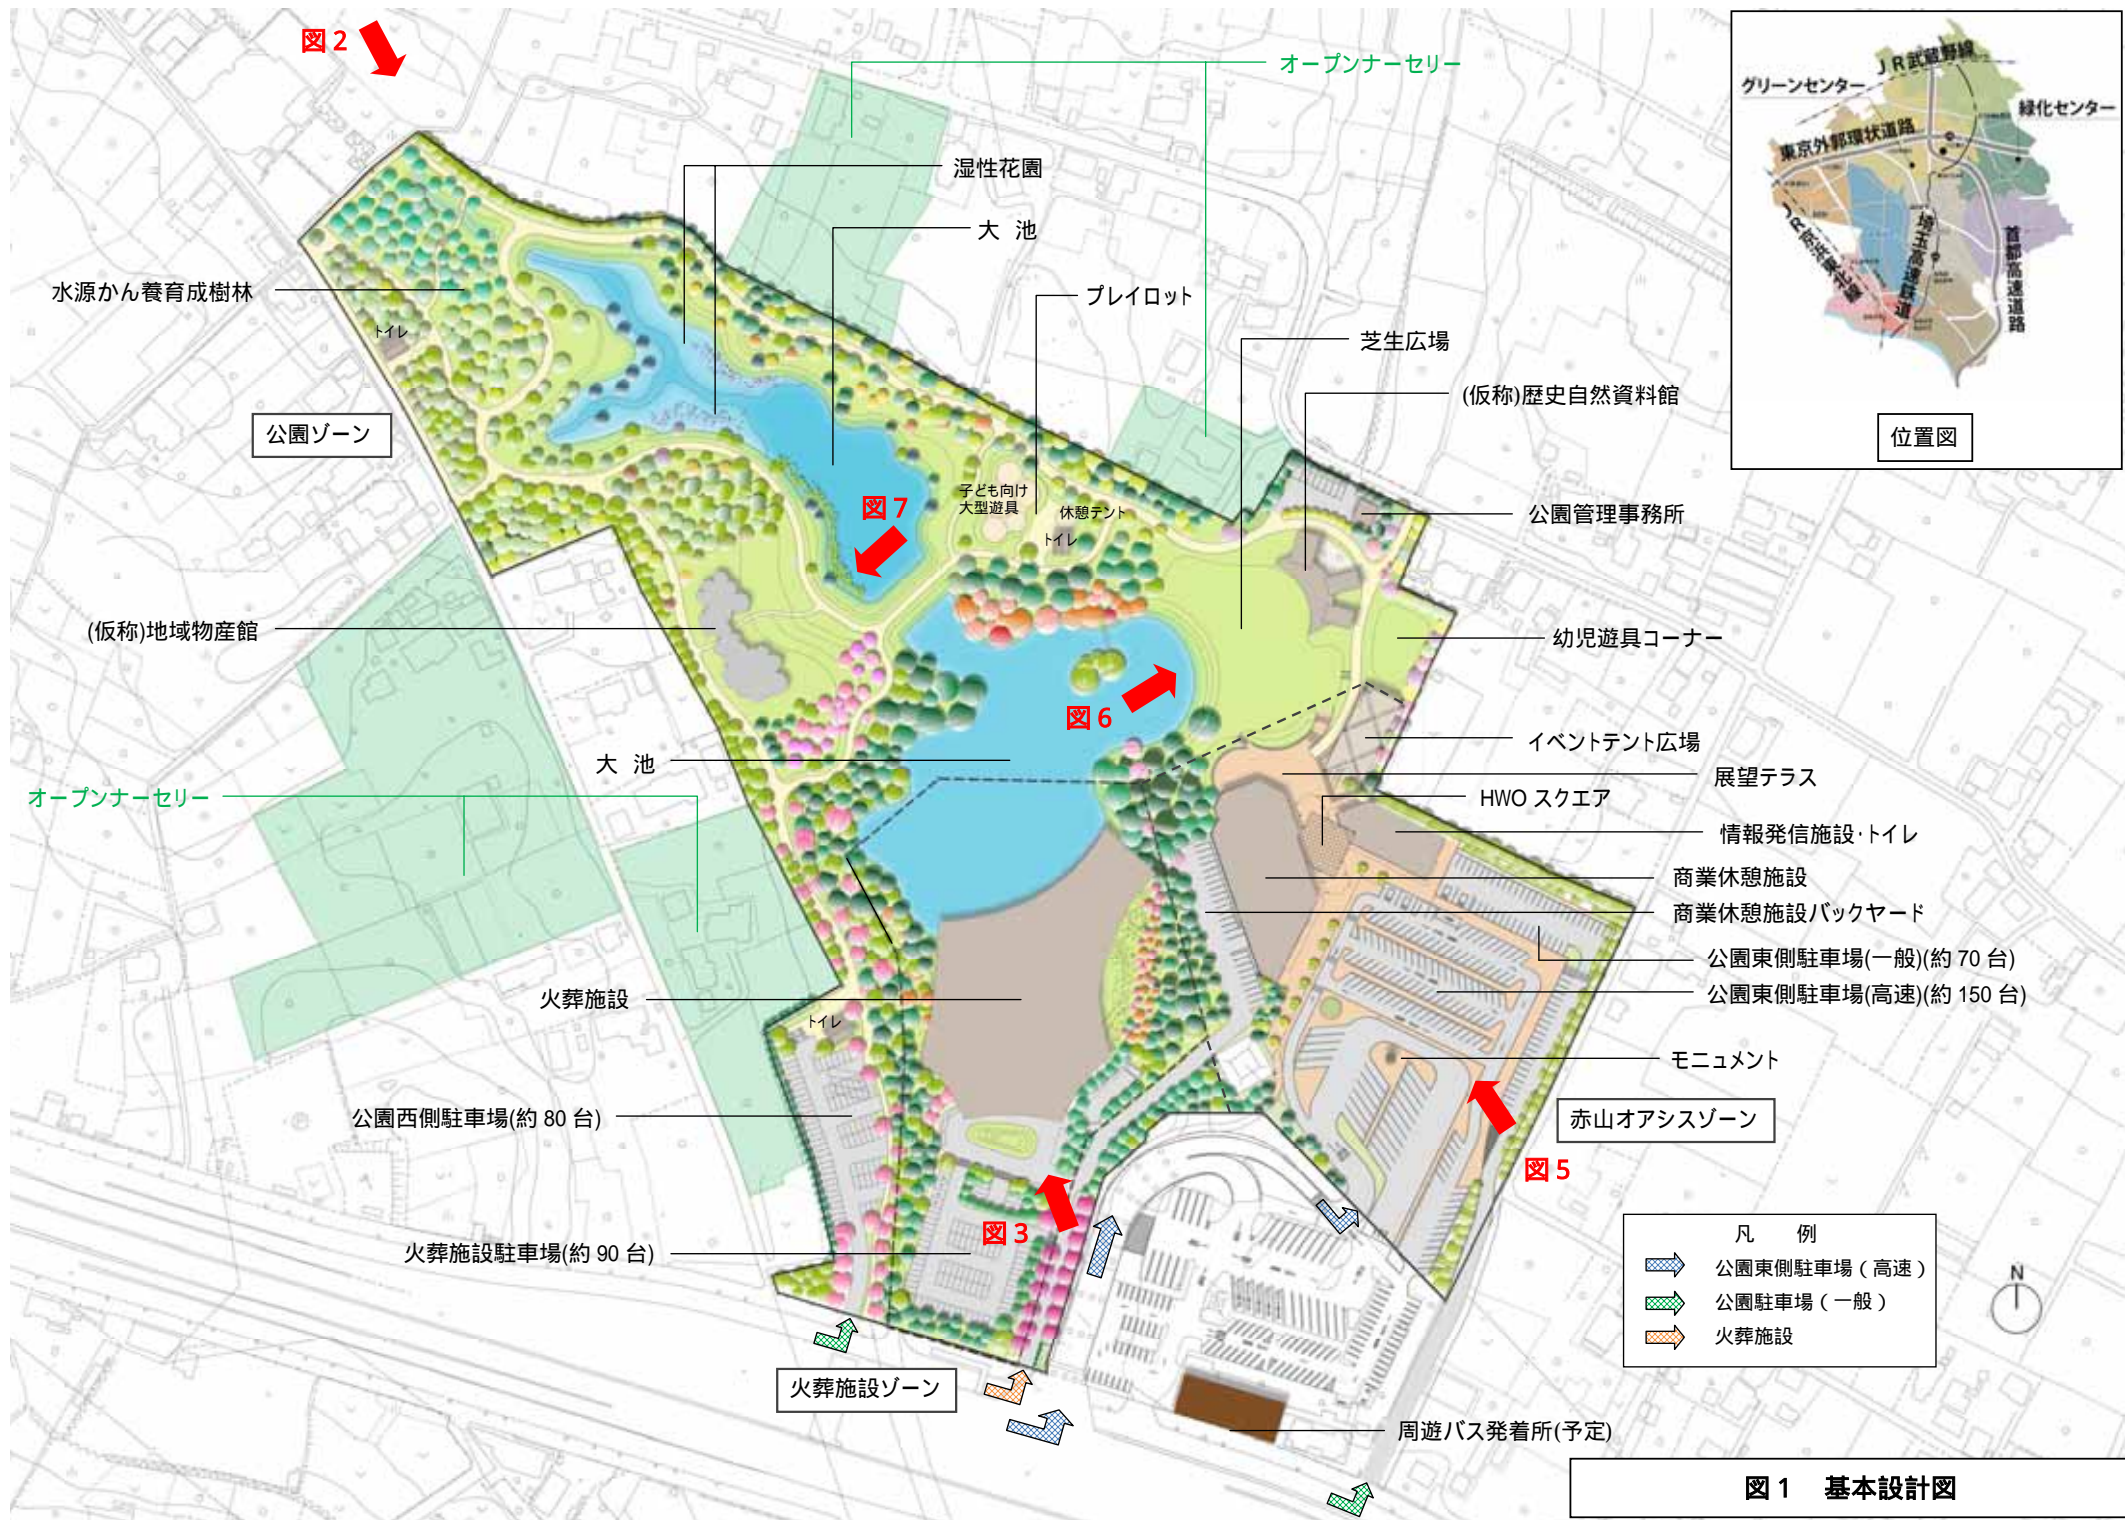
図 2

オープンナーセリー

湿性花園

大 池

プレイロット

水源かん養育成樹林

トイレ

芝生広場

(仮称)歴史自然資料館

公園ゾーン

図 7

子ども向け大型遊具

休憩テント

トイレ

公園管理事務所

(仮称)地域物産館

幼児遊具コーナー

図 6

イベントテント広場

大 池

展望テラス

オープンナーセリー

HWO スクエア

情報発信施設·トイレ

商業休憩施設

商業休憩施設バックヤード

公園東側駐車場(一般)(約 70 台)

火葬施設

公園東側駐車場(高速)(約 150 台)

トイレ

モニュメント

公園西側駐車場(約 80 台)

赤山オアシスゾーン

図 5

図 3

火葬施設駐車場(約 90 台)

火葬施設ゾーン

周遊バス発着所(予定)

グリーンセンター

JR武蔵野線

緑化センター

東京外郭環状道路

JR京浜東北線

埼玉高速鉄道

首都高速道路

位置図

凡 例

公園東側駐車場(高速)

公園駐車場(一般)

火葬施設

N

図 1 基本設計図